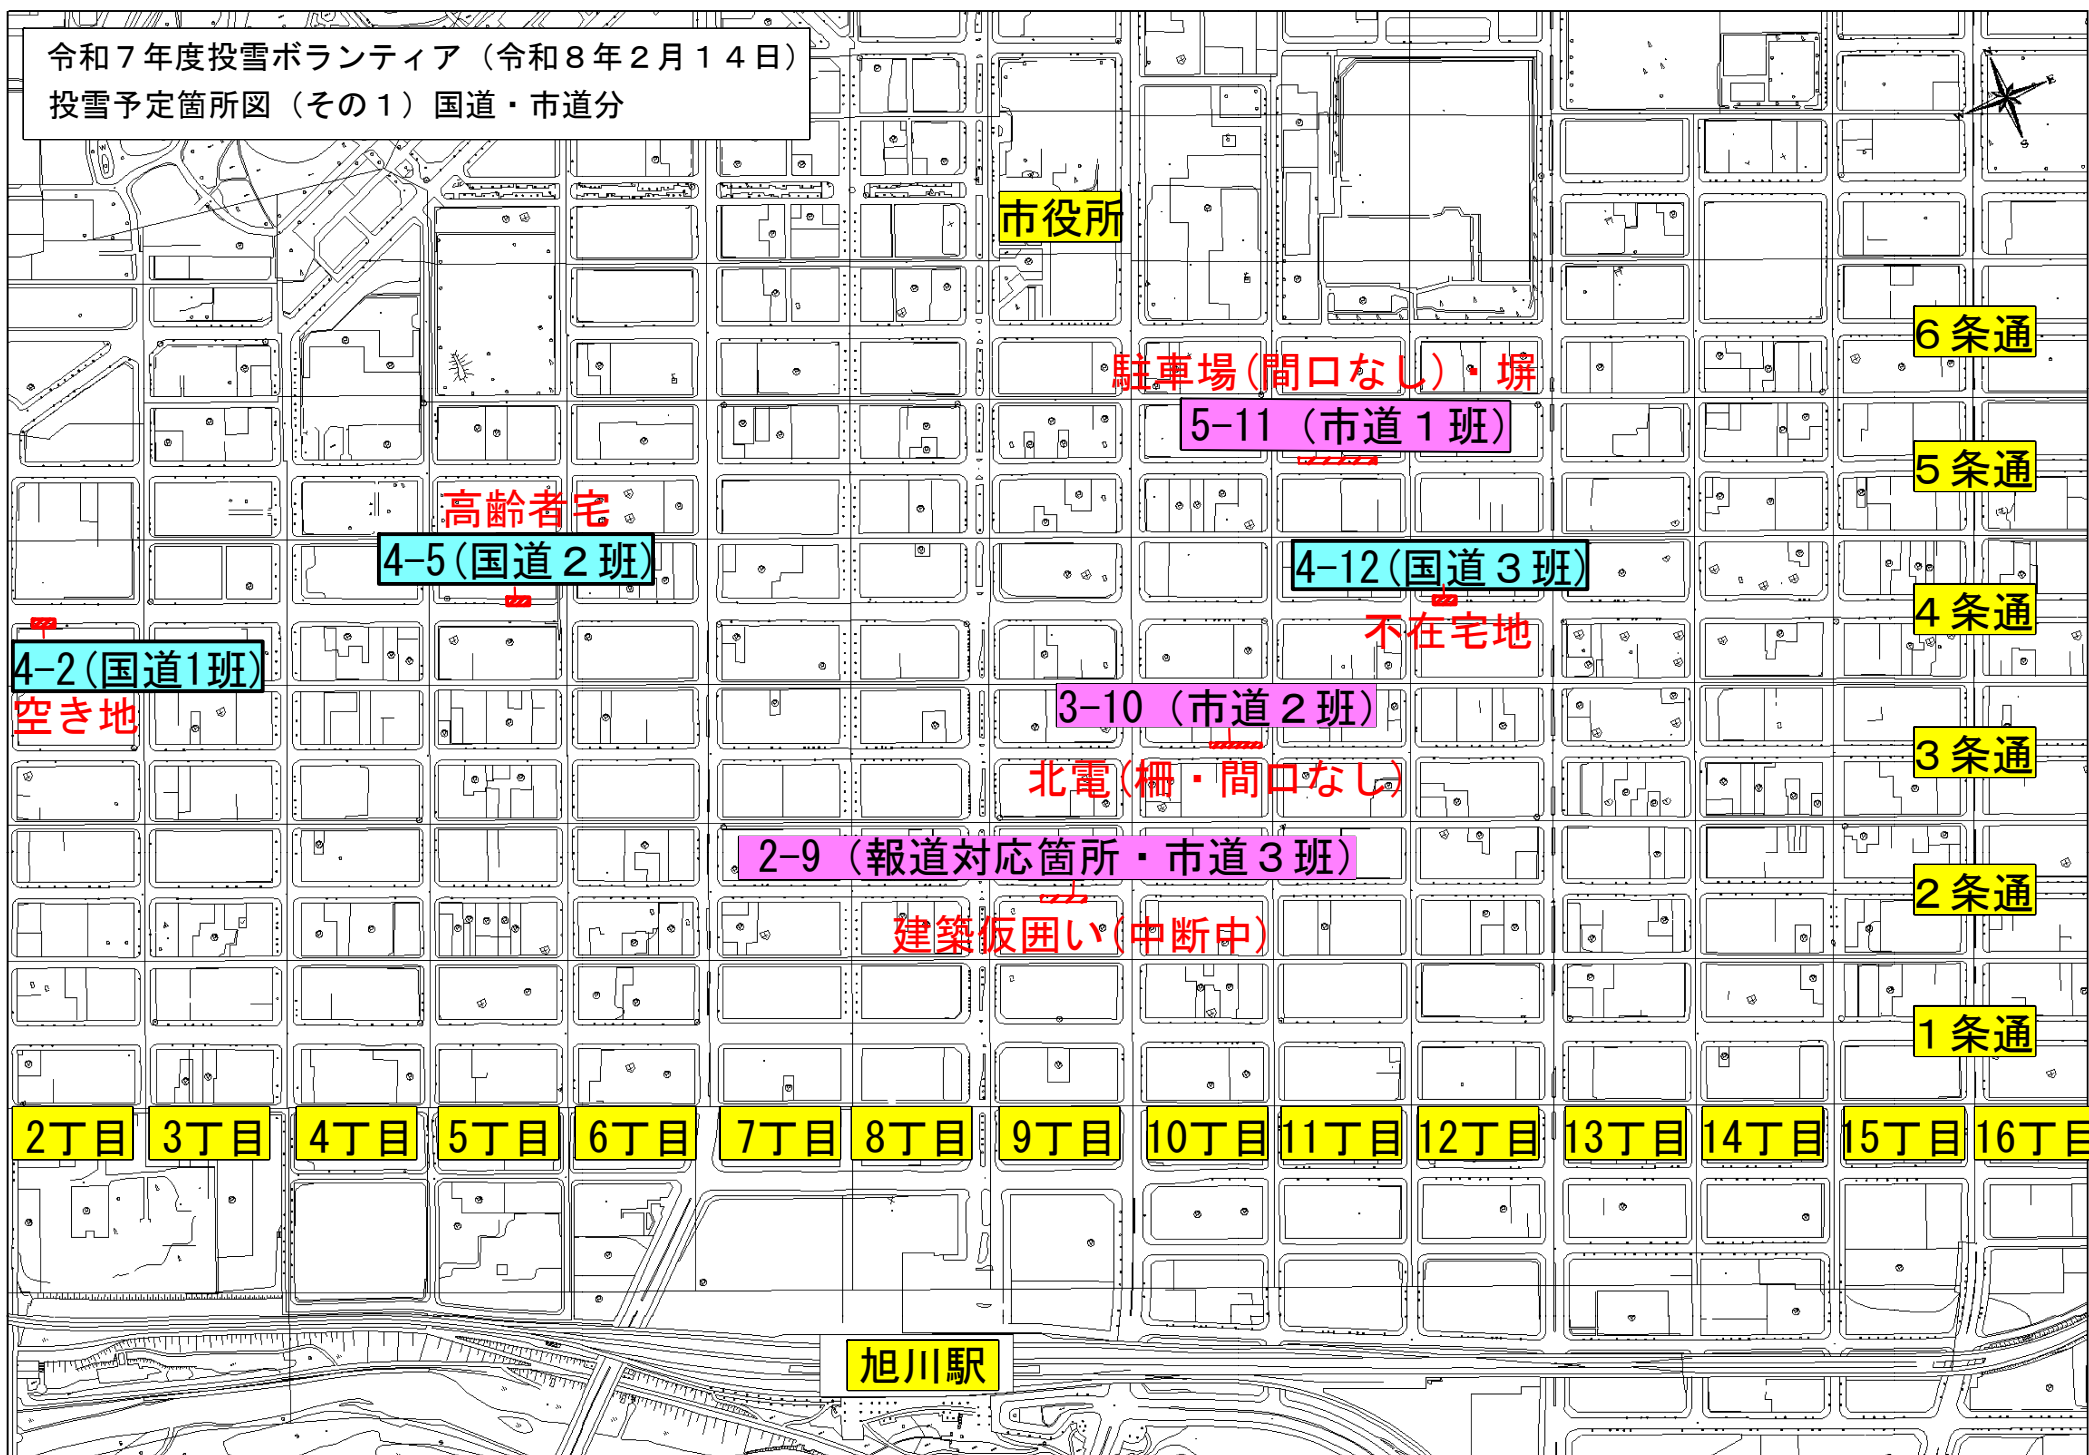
令和７年度投雪ボランティア（令和８年２月１４日）
投雪予定箇所図（その１）国道・市道分

市役所

６条通
駐車場（間口なし）・塀
5-11（市道１班）
５条通
高齢者宅
4-5（国道２班）
4-12（国道３班）
４条通
不在宅地
4-2（国道1班）
空き地
3-10（市道２班）
３条通
北電（柵・間口なし）
2-9（報道対応箇所・市道３班）
２条通
建築仮囲い（中断中）
１条通

2丁目
3丁目
4丁目
5丁目
6丁目
7丁目
8丁目
9丁目
10丁目
11丁目
12丁目
13丁目
14丁目
15丁目
16丁目

旭川駅